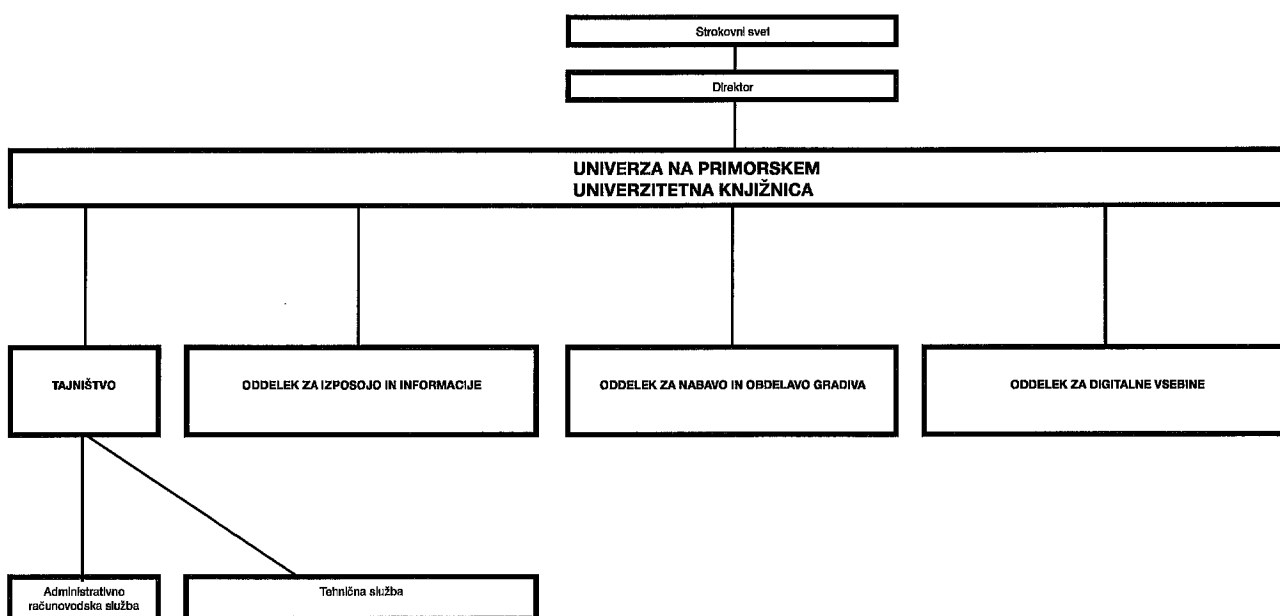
Strokovni svet

Direktor

UNIVERZA NA PRIMORSKEM
UNIVERZITETNA KNJIŽNICA

TAJNIŠTVO

ODDELEK ZA IZPOSOJO IN INFORMACIJE

ODDELEK ZA NABAVO IN OBDELAVO GRADIVA

ODDELEK ZA DIGITALNE VSEBINE

Administrativno računovodska služba

Tehnična služba